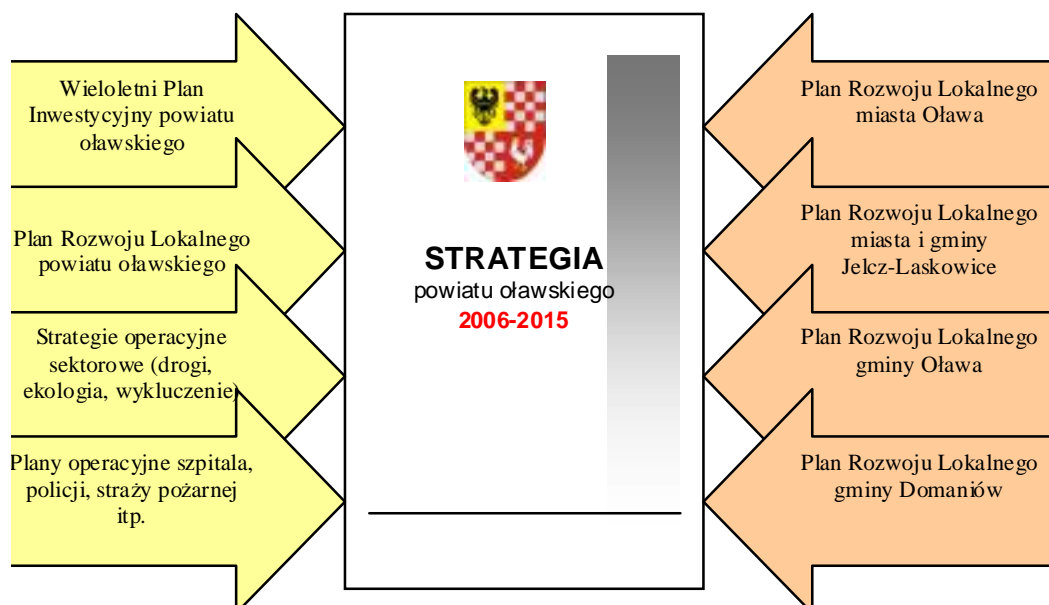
Wieloletni Plan Inwestycyjny powiatu oławskiego

Plan Rozwoju Lokalnego powiatu oławskiego

Strategie operacyjne sektorowe (drogi, ekologia, wykluczenie)

Plany operacyjne szpitala, policji, straży pożarnej itp.

STRATEGIA
powiatu oławskiego
2006-2015

Plan Rozwoju Lokalnego miasta Oława

Plan Rozwoju Lokalnego miasta i gminy Jelcz-Laskowice

Plan Rozwoju Lokalnego gminy Oława

Plan Rozwoju Lokalnego gminy Domaniów